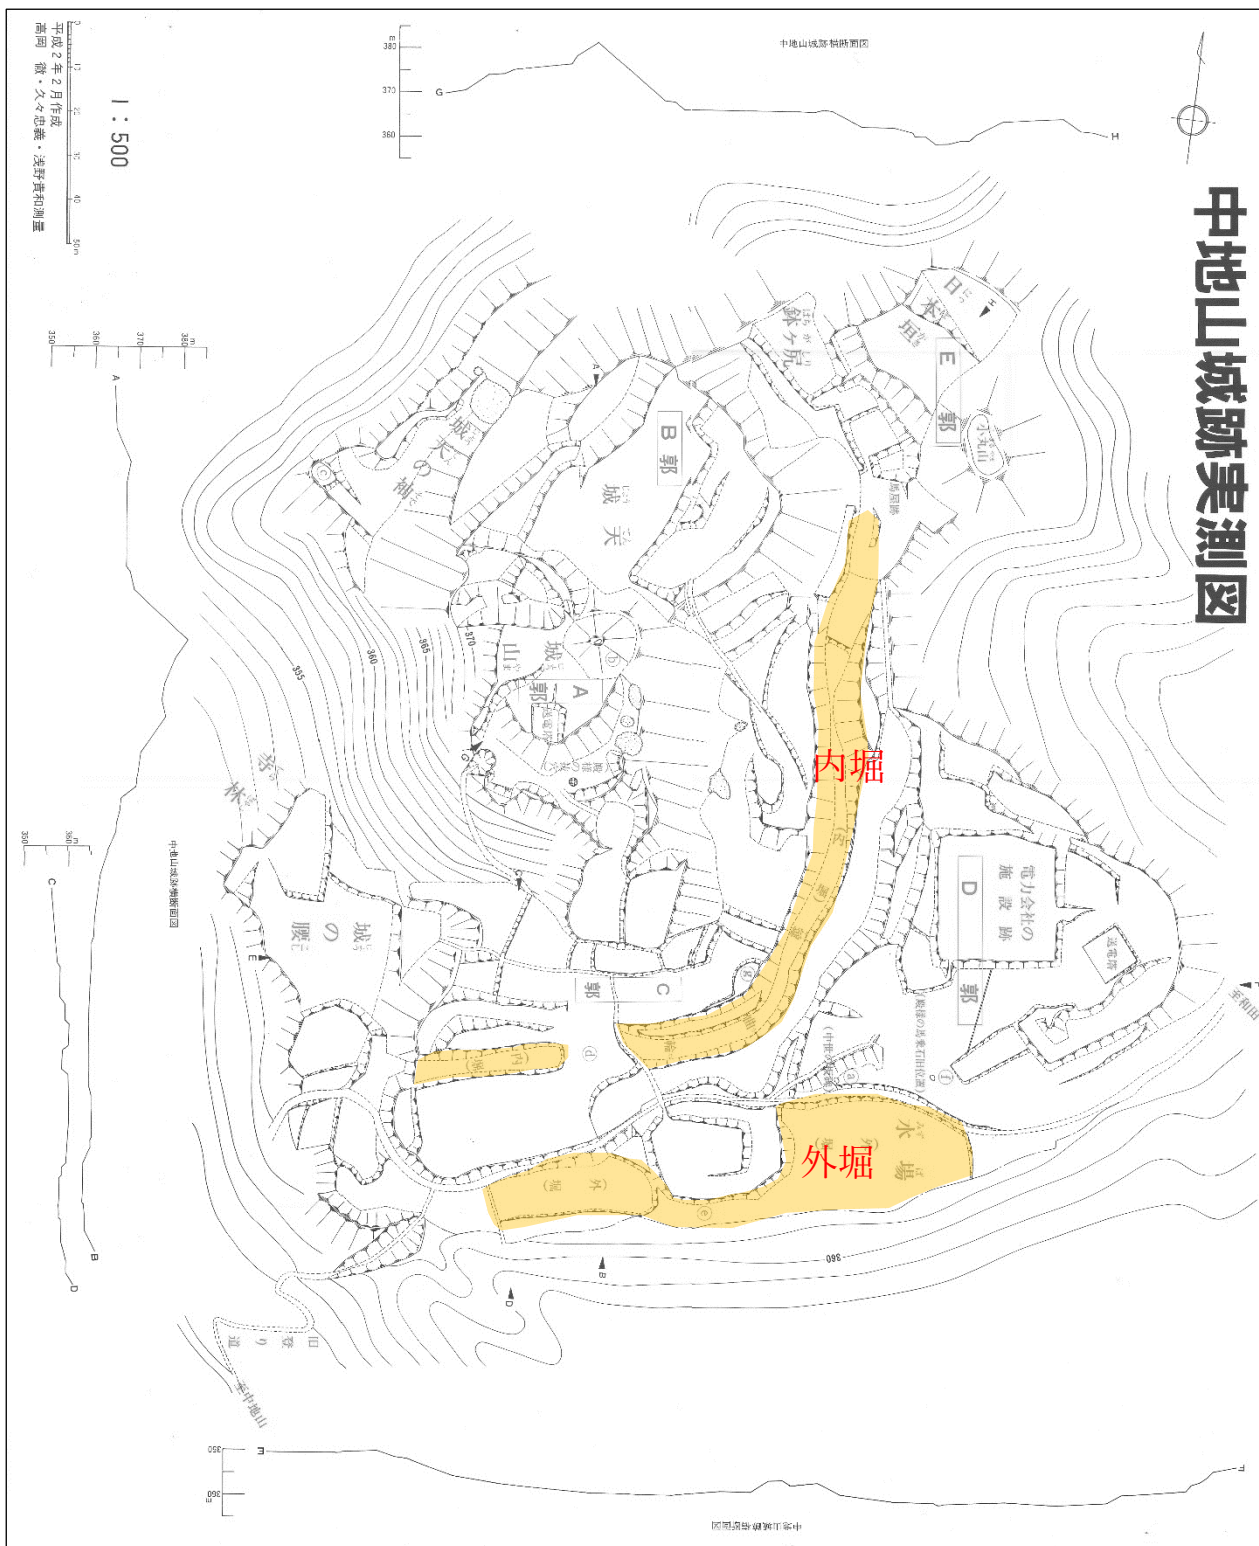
中地山城跡実測図

平成2年2月作成
高岡 徹・久々忠義・浅野貴和測量

1：500

中地山城跡横断面図

380
370
360
G
H
A
B
C
D
E
F

B郭
城の天
城の袖
鉢ヶ坑
日本垣
E郭
大乗山
城山
A郭
内堀
外堀
水場
D郭
電力会社の施設跡
C郭
城の腰
寺林
旧登り道
至中地山
中地山城跡縦断面図